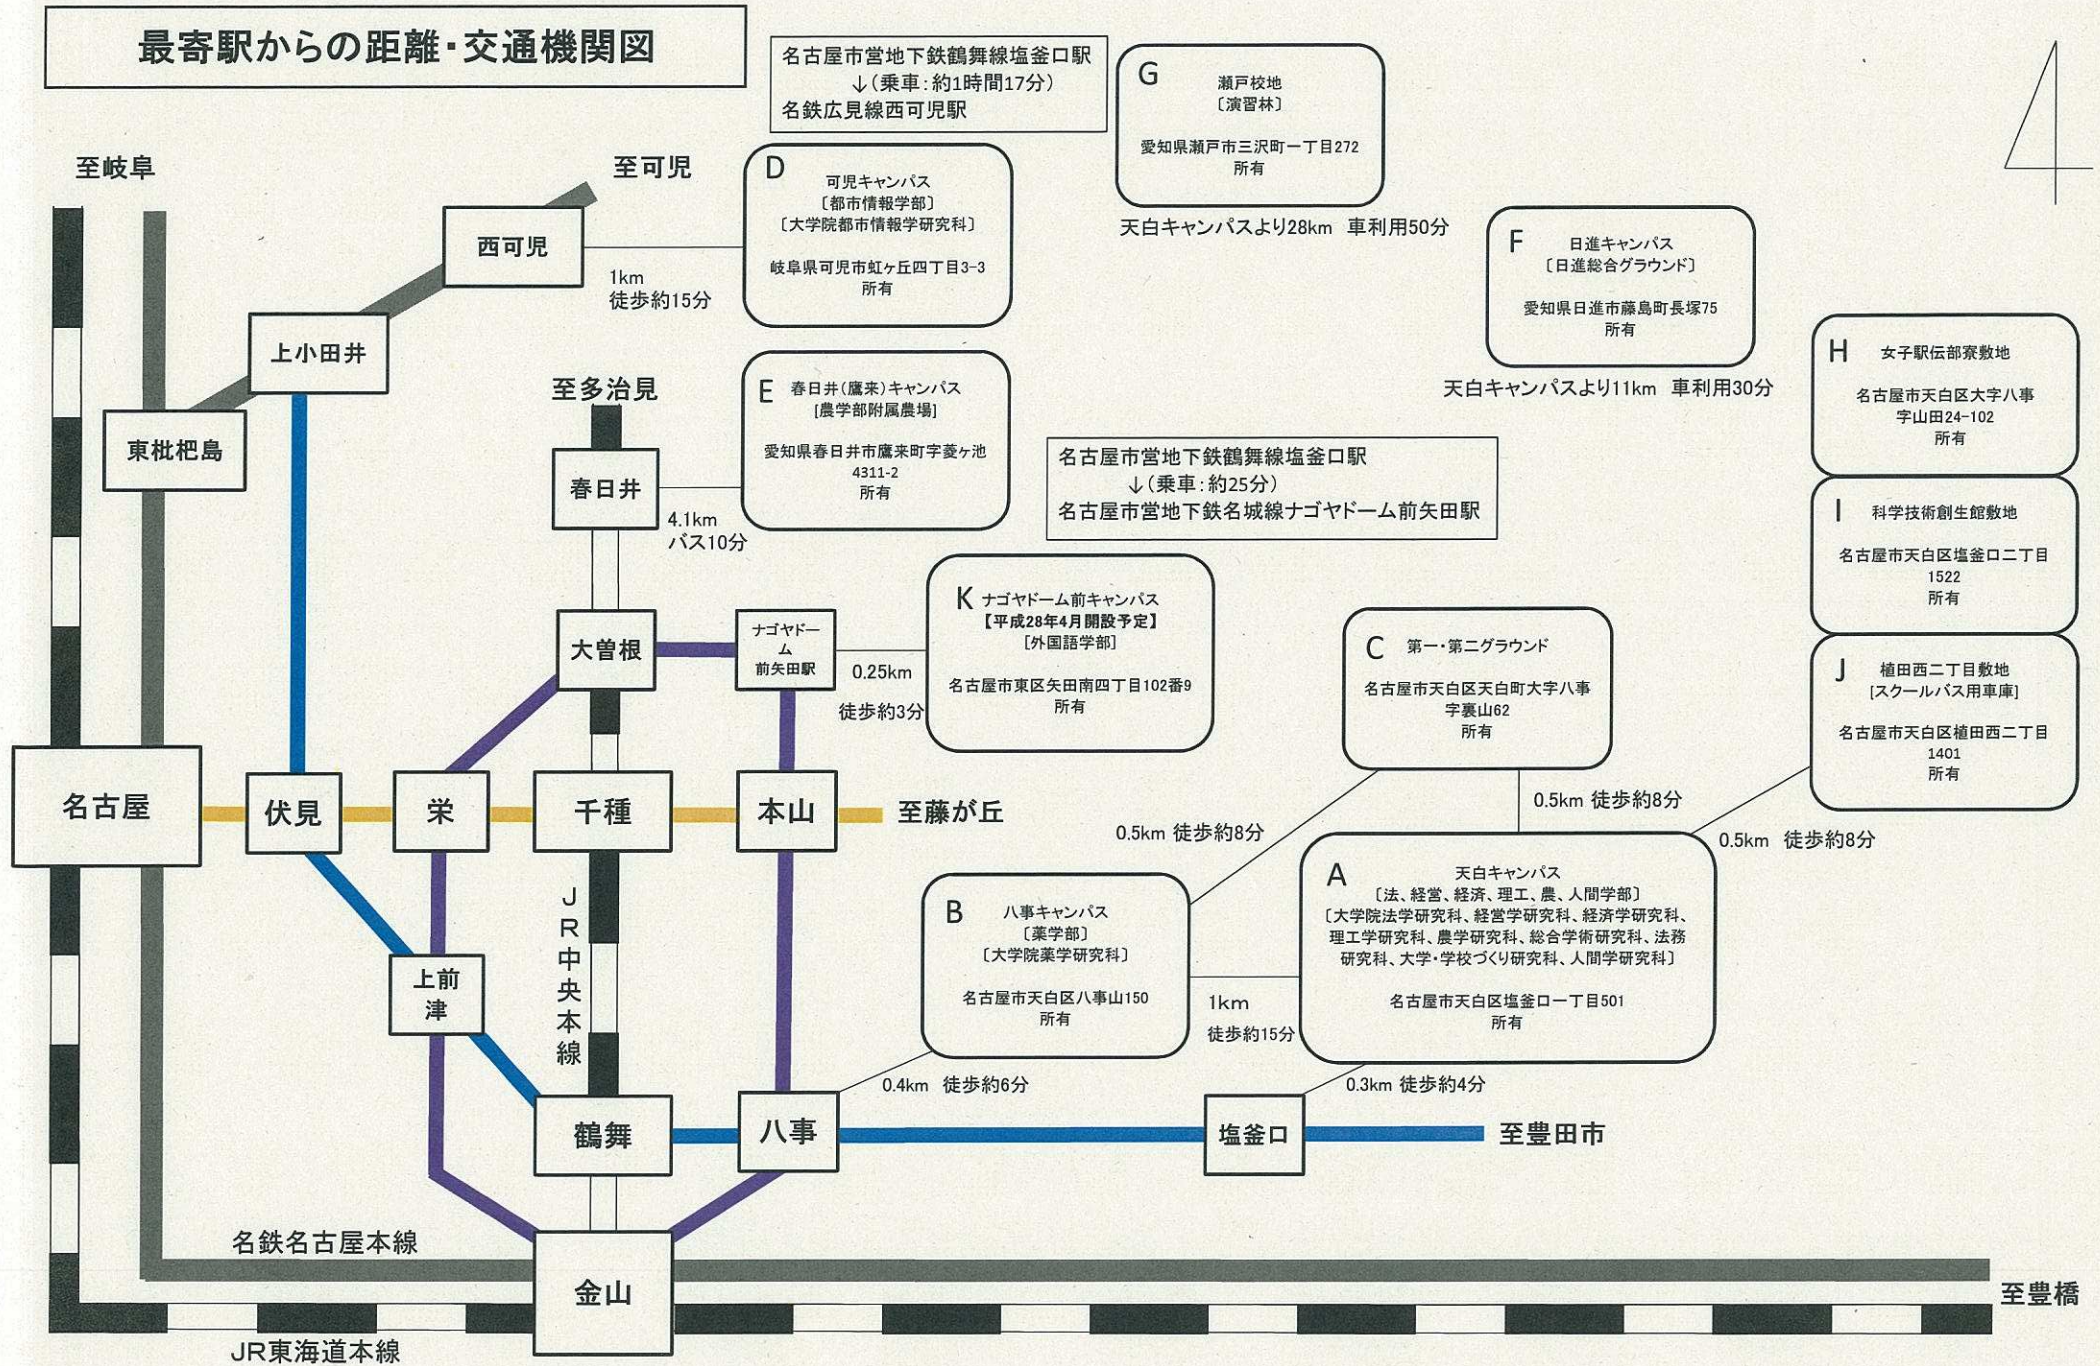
最寄駅からの距離・交通機関図

4

名古屋市営地下鉄鶴舞線塩釜口駅
↓（乗車：約1時間17分）
名鉄広見線西可児駅

G 瀬戸校地
〔演習林〕
愛知県瀬戸市三沢町一丁目272
所有

天白キャンパスより28km 車利用50分

至岐阜

至可児

西可児

1km
徒歩約15分

D 可児キャンパス
〔都市情報学部〕
〔大学院都市情報学研究科〕
岐阜県可児市虹ヶ丘四丁目3-3
所有

F 日進キャンパス
〔日進総合グラウンド〕
愛知県日進市藤島町長塚75
所有

天白キャンパスより11km 車利用30分

上小田井

東枇杷島

至多治見

E 春日井（鷹来）キャンパス
〔農学部附属農場〕
愛知県春日井市鷹来町字菱ヶ池4311-2
所有

春日井

4.1km
バス10分

名古屋市営地下鉄鶴舞線塩釜口駅
↓（乗車：約25分）
名古屋市営地下鉄名城線ナゴヤドーム前矢田駅

H 女子駅伝部寮敷地
名古屋市天白区大字八事字山田24-102
所有

I 科学技術創生館敷地
名古屋市天白区塩釜口二丁目1522
所有

K ナゴヤドーム前キャンパス
【平成28年4月開設予定】
［外国語学部］
名古屋市東区矢田南四丁目102番9
所有

大曽根

ナゴヤドーム前矢田駅

0.25km
徒歩約3分

C 第一・第二グラウンド
名古屋市天白区天白町大字八事字裏山62
所有

J 植田西二丁目敷地
［スクールバス用車庫］
名古屋市天白区植田西二丁目1401
所有

名古屋

伏見

栄

千種

本山

至藤が丘

0.5km 徒歩約8分

0.5km 徒歩約8分

0.5km 徒歩約8分

JR中央本線

B 八事キャンパス
〔薬学部〕
〔大学院薬学研究科〕
名古屋市天白区八事山150
所有

1km
徒歩15分

A 天白キャンパス
〔法、経営、経済、理工、農、人間学部〕
〔大学院法学研究科、経営学研究科、経済学研究科、理工学研究科、農学研究科、総合学術研究科、法務研究科、大学・学校づくり研究科、人間学研究科〕
名古屋市天白区塩釜口一丁目501
所有

上前津

0.4km 徒歩約6分

0.3km 徒歩約4分

鶴舞

八事

塩釜口

至豊田市

名鉄名古屋本線

金山

至豊橋

JR東海道本線